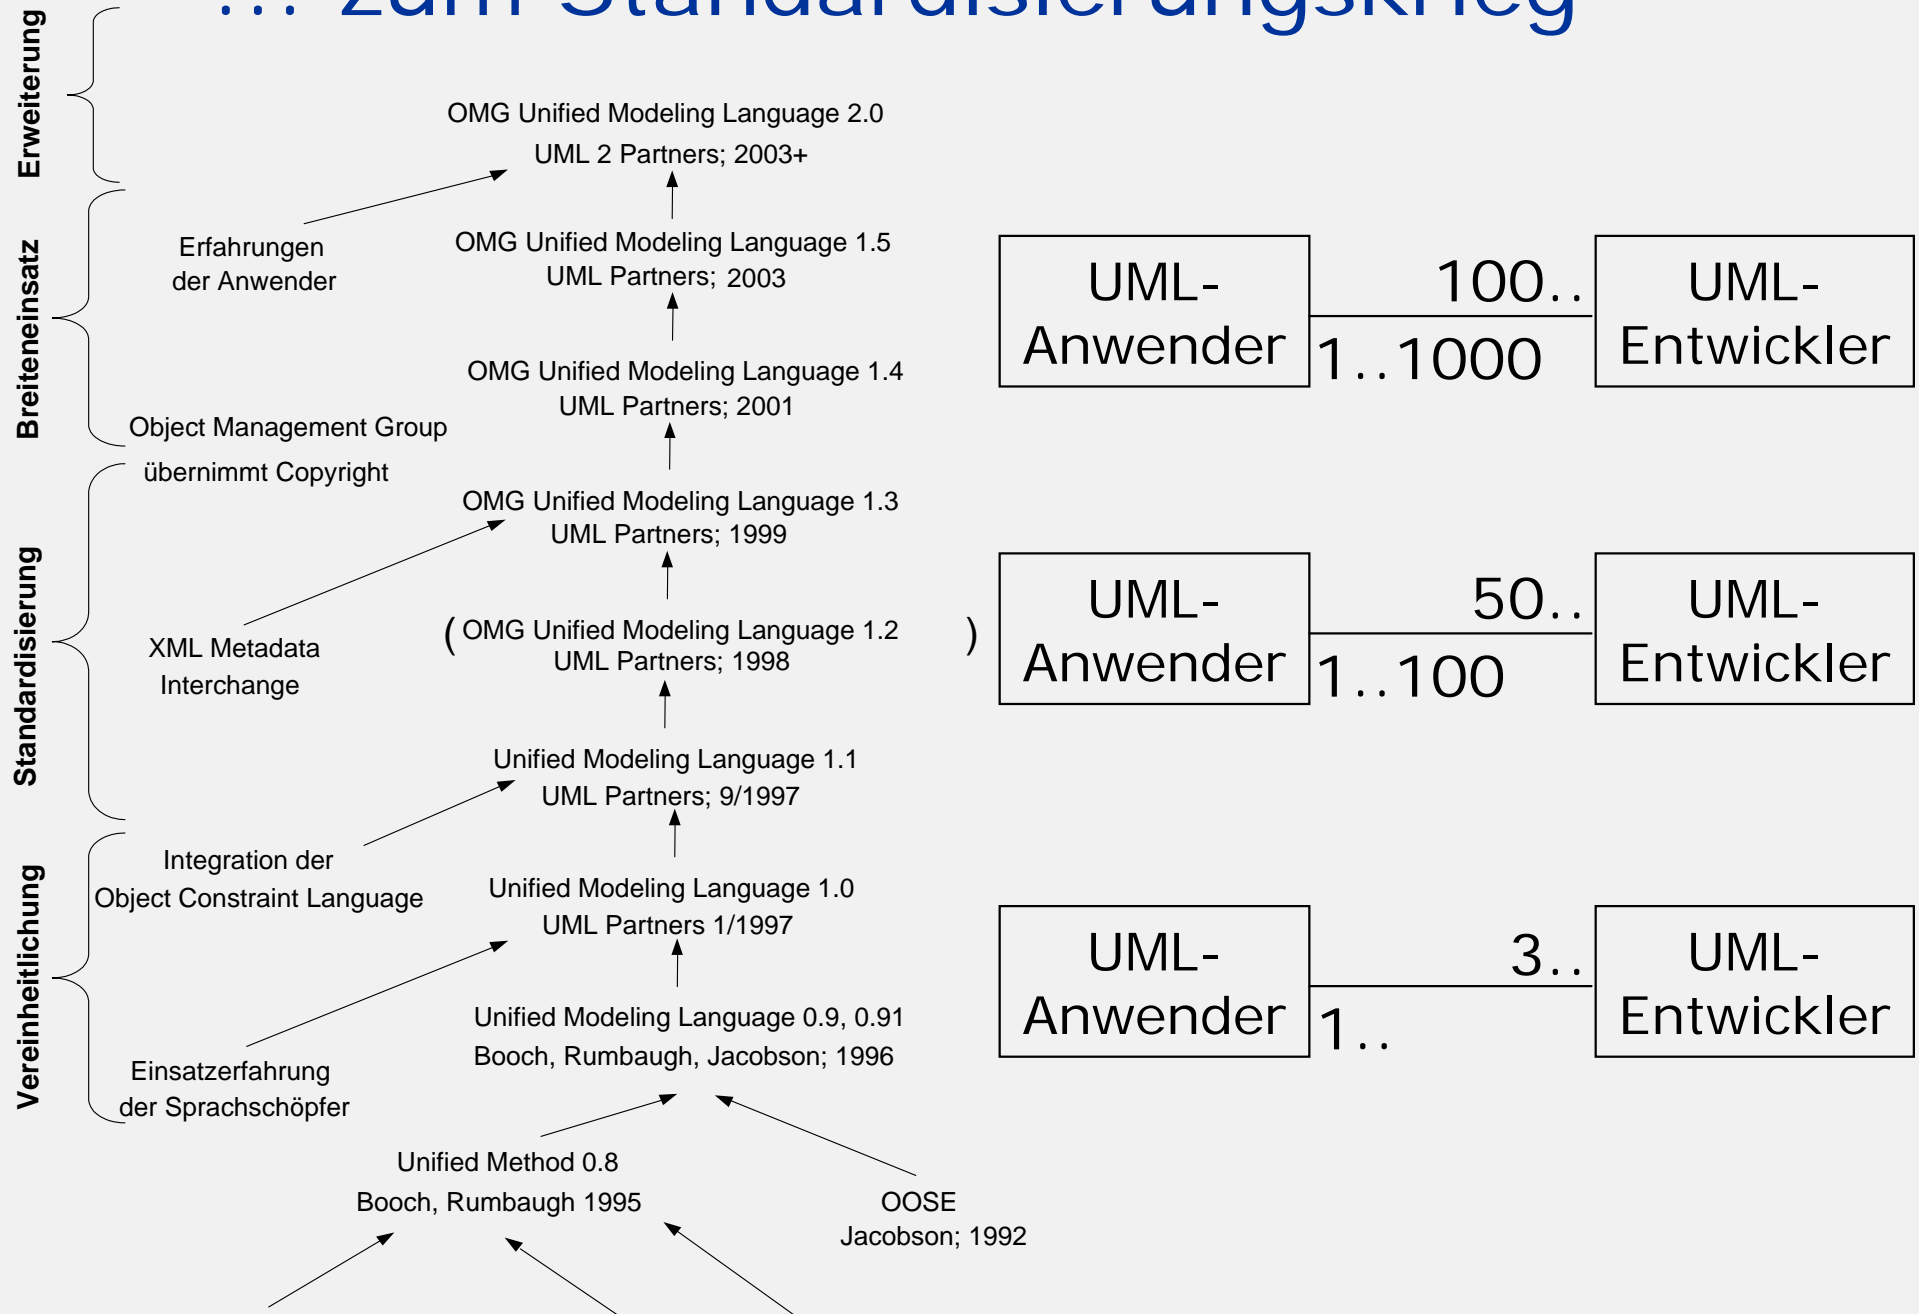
... zum Standardisierungskrieg

Erweiterung

Breiteneinsatz

Standardisierung

Vereinheitlichung

OMG Unified Modeling Language 2.0
UML 2 Partners; 2003+

Erfahrungen der Anwender

OMG Unified Modeling Language 1.5
UML Partners; 2003

OMG Unified Modeling Language 1.4
UML Partners; 2001

Object Management Group übernimmt Copyright

OMG Unified Modeling Language 1.3
UML Partners; 1999

XML Metadata Interchange

( OMG Unified Modeling Language 1.2
UML Partners; 1998 )

Unified Modeling Language 1.1
UML Partners; 9/1997

Integration der Object Constraint Language

Unified Modeling Language 1.0
UML Partners 1/1997

Unified Modeling Language 0.9, 0.91
Booch, Rumbaugh, Jacobson; 1996

Einsatzerfahrung der Sprachschöpfer

Unified Method 0.8
Booch, Rumbaugh 1995

OOSE
Jacobson; 1992

UML-Anwender 100.. 1..1000 UML-Entwickler

UML-Anwender 50.. 1..100 UML-Entwickler

UML-Anwender 3.. 1.. UML-Entwickler